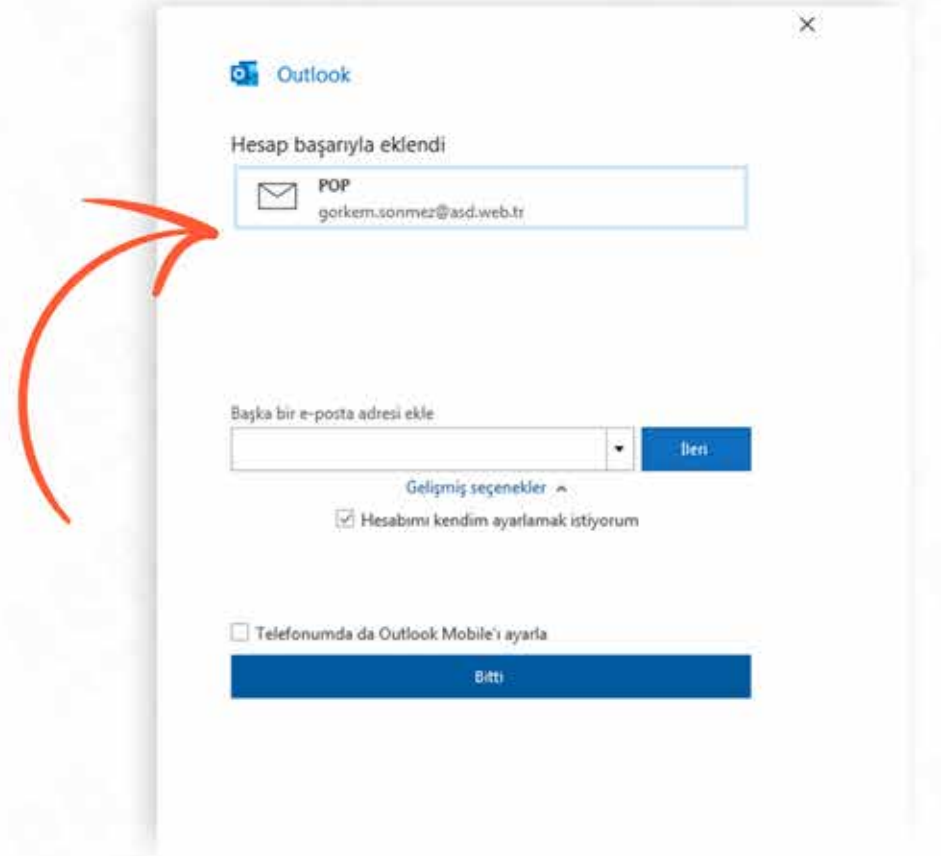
×

Outlook

Hesap başarıyla eklendi

POP
gorkem.sonmez@asd.web.tr

Başka bir e-posta adresi ekle

İleri

Gelişmiş seçenekler ^

Hesabımı kendim ayarlamak istiyorum

Telefonumda da Outlook Mobile'ı ayarla

Bitti